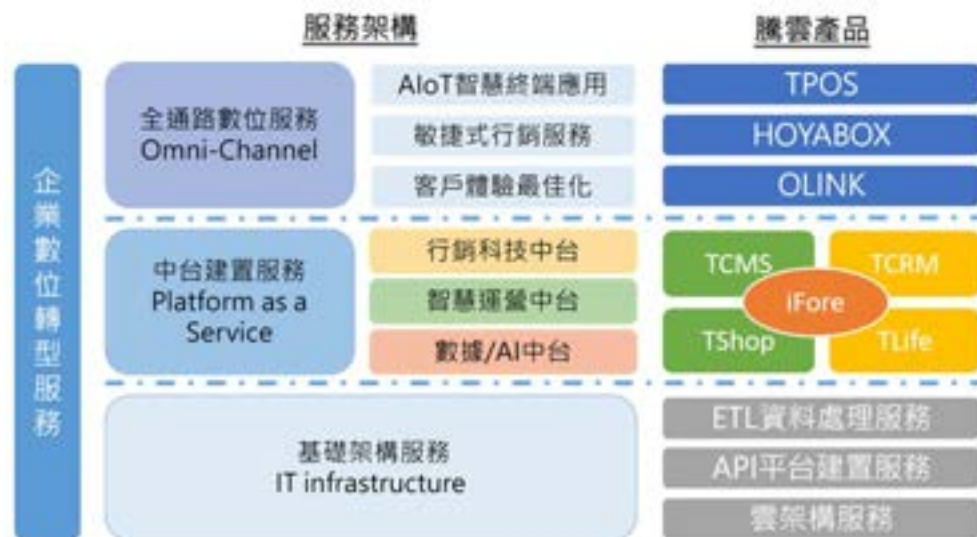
服務架構

騰雲產品

企業數位轉型服務

全通路數位服務
Omni-Channel

AIoT智慧終端應用

敏捷式行銷服務

客戶體驗最佳化

TPOS

HOYABOX

OLINK

中台建置服務
Platform as a Service

行銷科技中台

智慧運營中台

數據/AI中台

TCMS

TCRM

iFore

TShop

TLife

基礎架構服務
IT infrastructure

ETL資料處理服務

API平台建置服務

雲架構服務